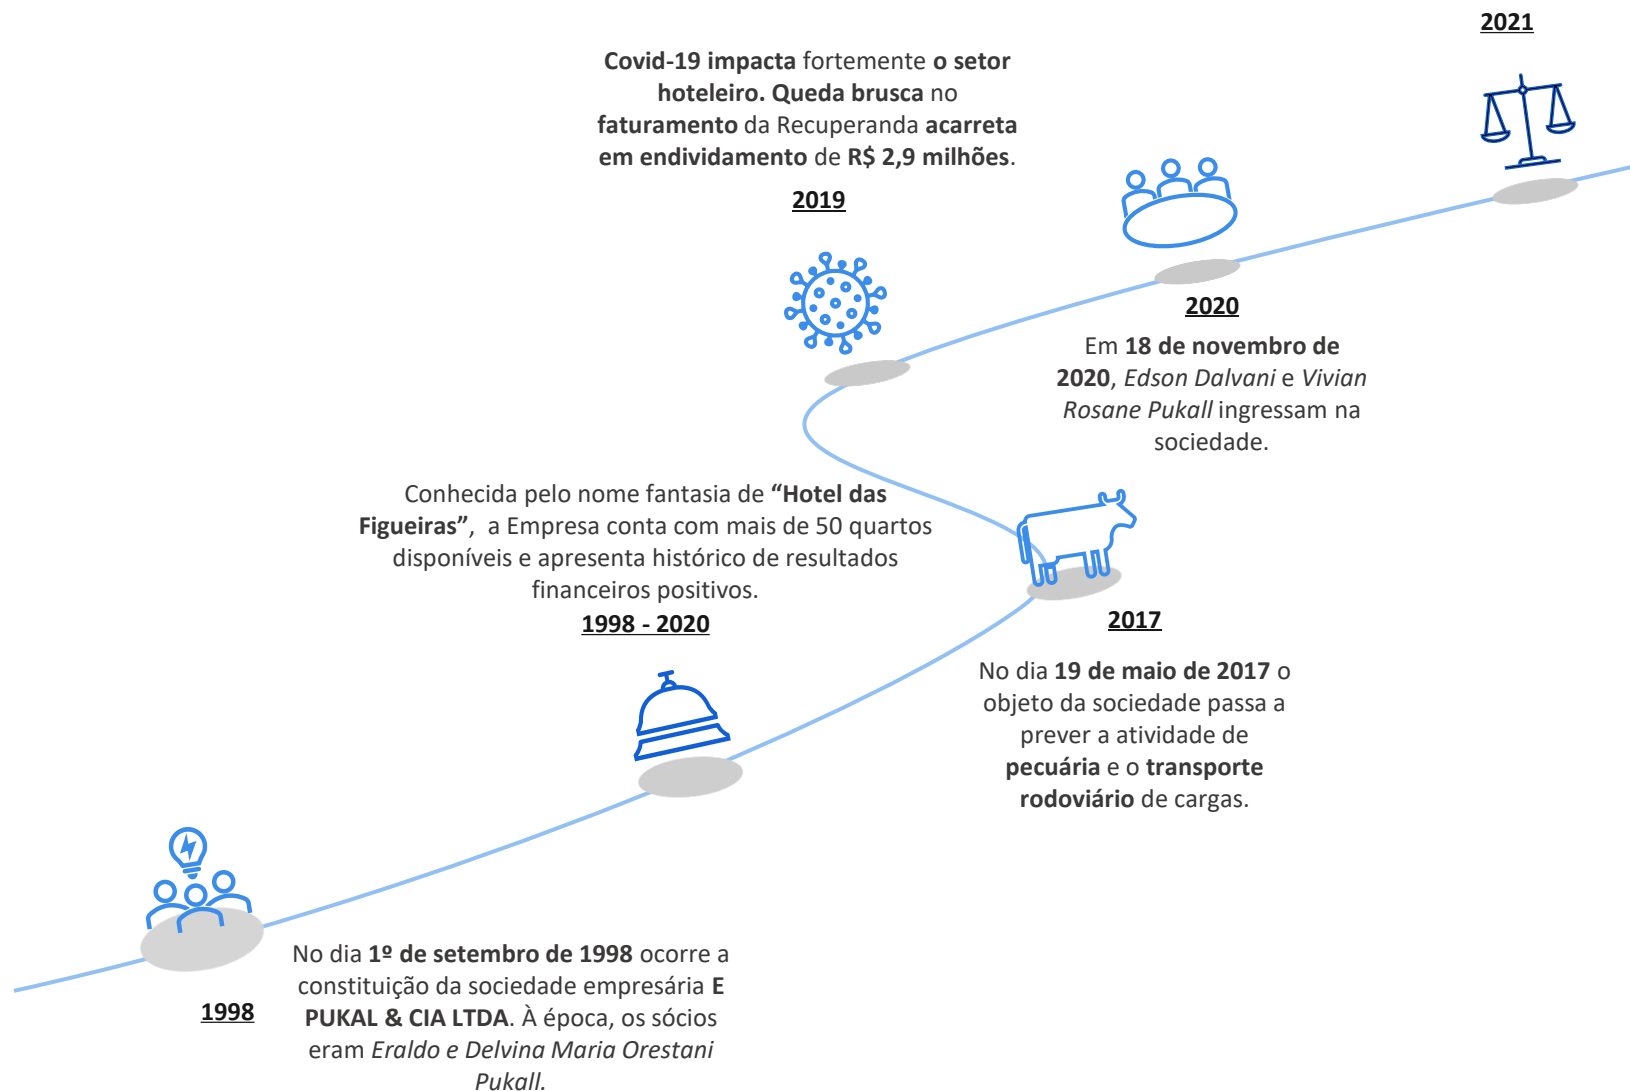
2021

Covid-19 impacta fortemente o setor hoteleiro. Queda brusca no faturamento da Recuperanda acarreta em endividamento de R$ 2,9 milhões.

2019

2020

Em 18 de novembro de 2020, Edson Dalvani e Vivian Rosane Pukall ingressam na sociedade.

Conhecida pelo nome fantasia de "Hotel das Figueiras", a Empresa conta com mais de 50 quartos disponíveis e apresenta histórico de resultados financeiros positivos.

1998 - 2020

2017

No dia 19 de maio de 2017 o objeto da sociedade passa a prever a atividade de pecuária e o transporte rodoviário de cargas.

1998

No dia 1º de setembro de 1998 ocorre a constituição da sociedade empresária E PUKAL & CIA LTDA. À época, os sócios eram Eraldo e Delvina Maria Orestani Pukall.